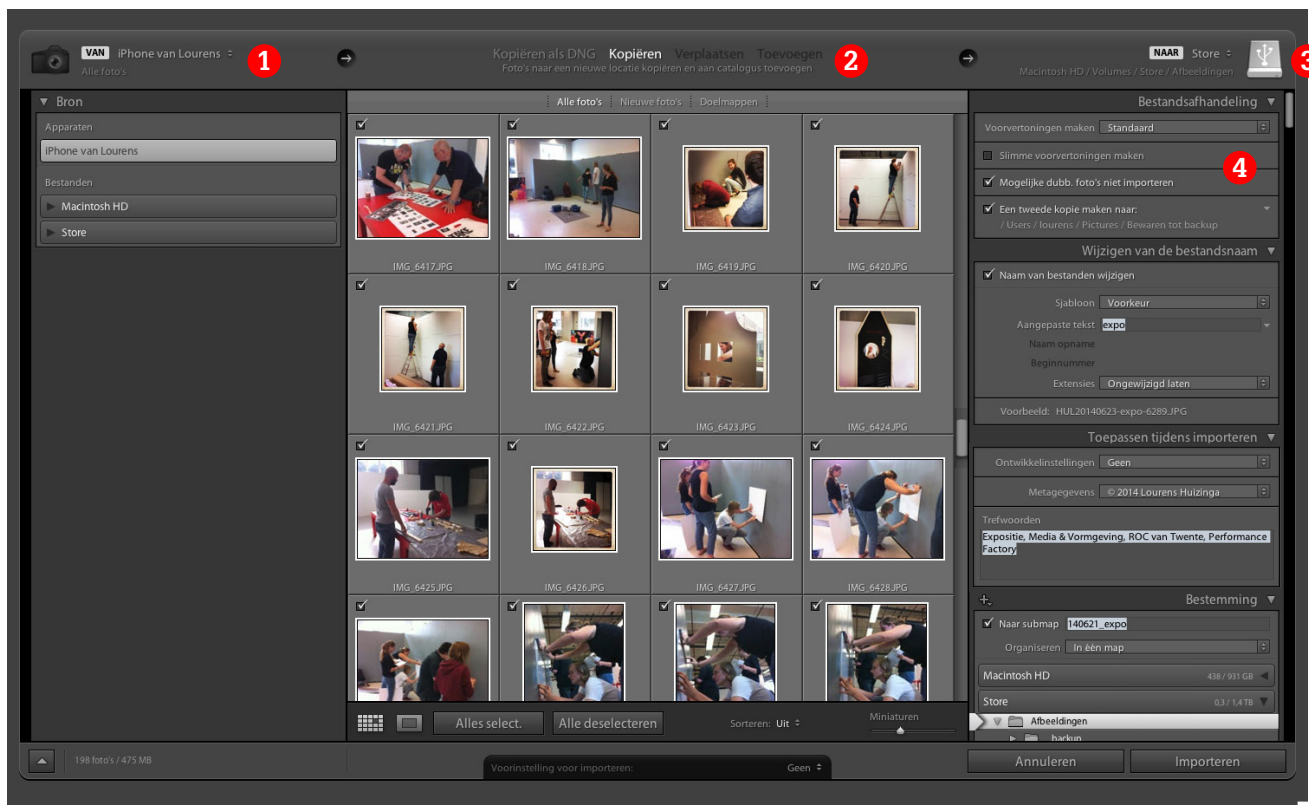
VAN iPhone van Lourens
Alle foto's

1

Kopiëren als DNG Kopiëren Verplaatsen Toevoegen
Foto's naar een nieuwe locatie kopiëren en aan catalogus toevoegen

2

NAAR Store
Macintosh HD / Volumes / Store / Afbeeldingen

3

Bron
Apparaten
iPhone van Lourens
Bestanden
Macintosh HD
Store

Alle foto's | Nieuwe foto's | Doelmappen

IMG_6417.JPG
IMG_6418.JPG
IMG_6419.JPG
IMG_6420.JPG
IMG_6421.JPG
IMG_6422.JPG
IMG_6423.JPG
IMG_6424.JPG
IMG_6425.JPG
IMG_6426.JPG
IMG_6427.JPG
IMG_6428.JPG

Alles select. Alle deselecteren
Sorteren: Uit
Miniaturen

Bestandsafhandeling
Voorvertoningen maken Standaard
Slimme voorvertoningen maken
4
Mogelijke dubb. foto's niet importeren
Een tweede kopie maken naar:
/ Users / lourens / Pictures / Bewaren tot backup

Wijzigen van de bestandsnaam
Naam van bestanden wijzigen
Sjabloon Voorkeur
Aangepaste tekst expo
Naam opname
Beginnummer
Extensies Ongewijzigd laten
Voorbeeld: HUL20140623-expo-6289.JPG

Toepassen tijdens importeren
Ontwikkelinstellingen Geen
Metagegevens © 2014 Lourens Huizinga
Trefwoorden
Expositie, Media & Vormgeving, ROC van Twente, Performance Factory

Bestemming
Naar submap 140621_expo
Organiseren In één map
Macintosh HD 438 / 931 GB
Store 0,3 / 1,4 TB
Afbeeldingen
backup

198 foto's / 475 MB
Voorinstelling voor importeren: Geen
Annuleren Importeren